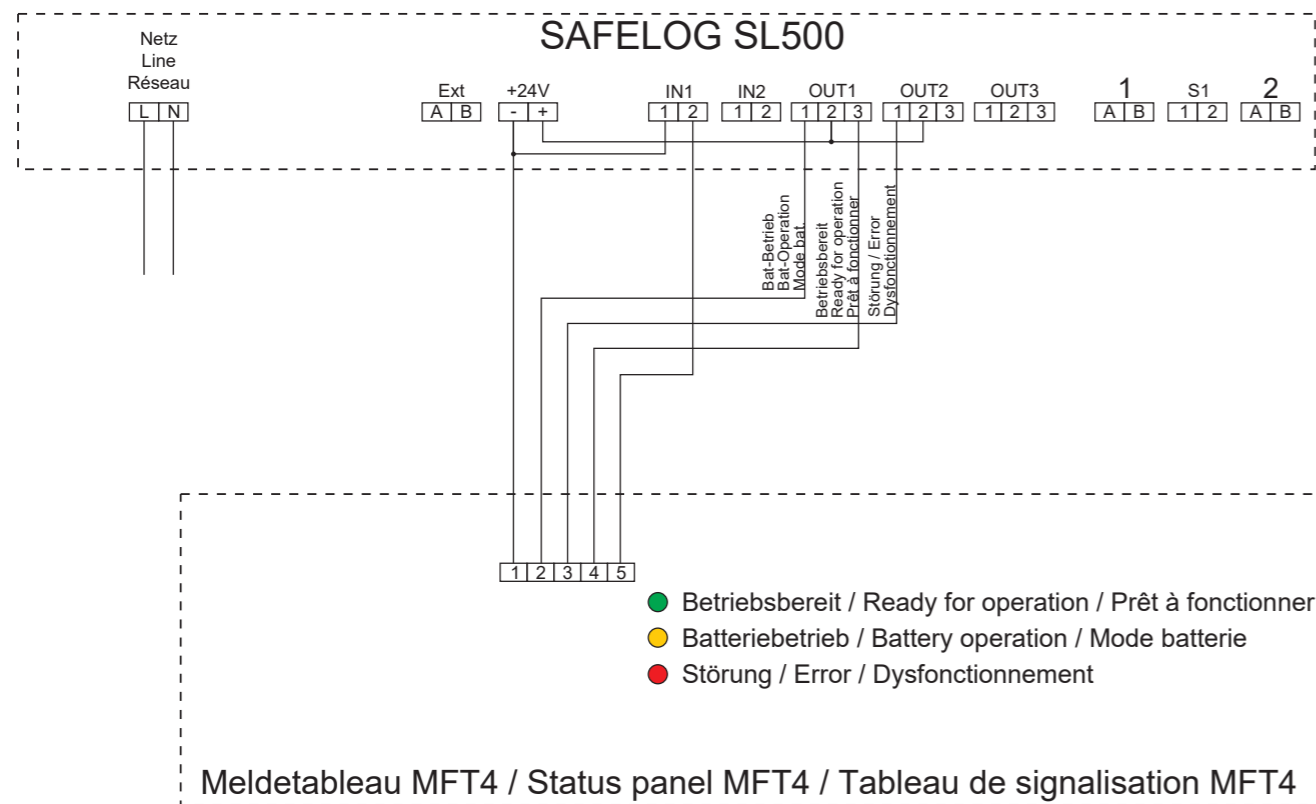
SAFELOG SL500

Netz
Line
Réseau
L N

Ext
A B

+24V
- +

IN1
1 2

IN2
1 2

OUT1
1 2 3

OUT2
1 2 3

OUT3
1 2 3

1
A B

S1
1 2

2
A B

Bat-Betrieb
Bat-Operation
Mode bat.

Betriebsbereit
Ready for operation
Prêt à fonctionner

Störung / Error
Dysfonctionnement

1 2 3 4 5

Betriebsbereit / Ready for operation / Prêt à fonctionner
Batteriebetrieb / Battery operation / Mode batterie
Störung / Error / Dysfonctionnement

Meldetableau MFT4 / Status panel MFT4 / Tableau de signalisation MFT4